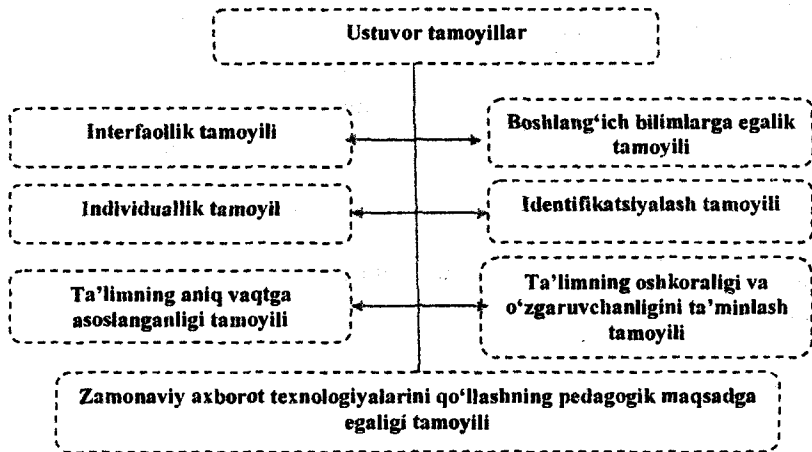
Ustuvor tamoyillar

Interfaollik tamoyili

Boshlang'ich bilimlarga egalik tamoyili

Individuallik tamoyil

Identifikatsiyalash tamoyili

Ta'limning aniq vaqtga asoslanganligi tamoyili

Ta'limning oshkoraligi va o'zgaruvchanligini ta'minlash tamoyili

Zamonaviy axborot texnologiyalarini qo'llashning pedagogik maqsadga egaligi tamoyili